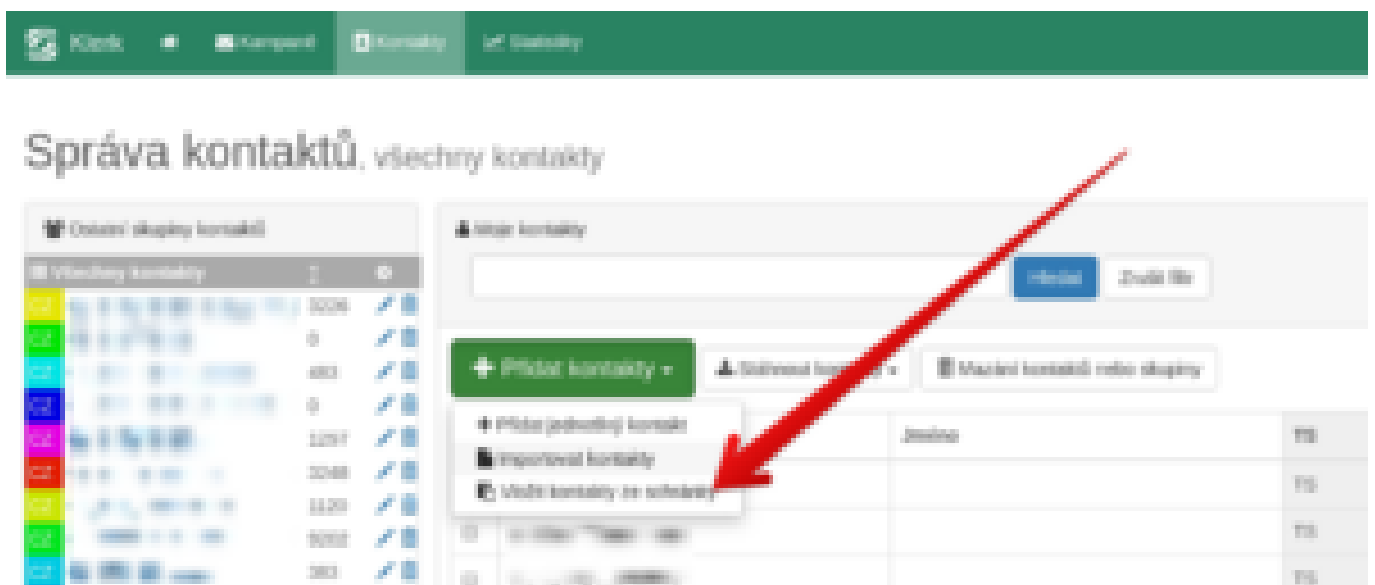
Klenk Kampaně Kontakty Statistiky

Správa kontaktů, všechny kontakty

Ostatní skupiny kontaktů

Všechny kontakty

| | | |
|---|---|---|
| C1 | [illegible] | 3206 |
| C2 | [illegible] | 0 |
| C3 | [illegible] | 493 |
| C4 | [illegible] | 0 |
| C5 | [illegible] | 1257 |
| C6 | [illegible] | 3248 |
| C7 | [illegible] | 1120 |
| C8 | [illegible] | 5202 |
| C9 | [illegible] | 383 |

Moje kontakty

Hledat Zrušit filtr

Přidat kontakty

Stáhnout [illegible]

Mazání kontaktů nebo skupiny

Přidat jednotlivý kontakt

Importovat kontakty

Vložit kontakty ze schránky

Jméno

TS
TS
TS
TS